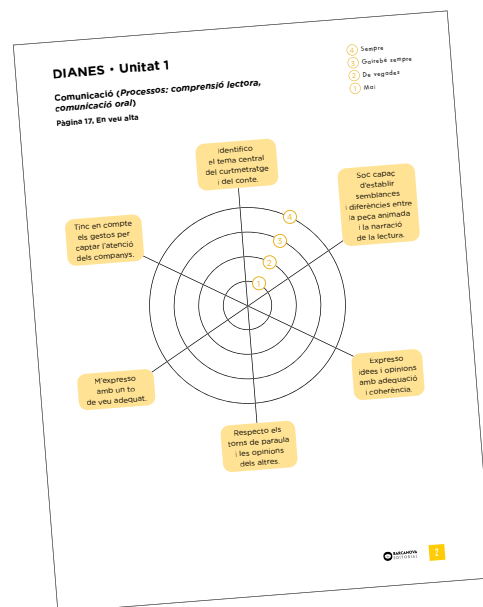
DIANES • Unitat 1

Comunicació (*Processos: comprensió lectora, comunicació oral*)

Pàgina 17, En veu alta

4 Sempre
3 Gairebé sempre
2 De vegades
1 Mai

Identifico el tema central del curtmetratge i del conte.

Soc capaç d'establir semblances i diferències entre la peça animada i la narració de la lectura.

Tinc en compte els gestos per captar l'atenció dels companys.

4

3

2

1

Expresso idees i opinions amb adequació i coherència.

M'expresso amb un to de veu adequat.

Respecto els torns de paraula i les opinions dels altres.

BARCANOVA EDITORIAL

1